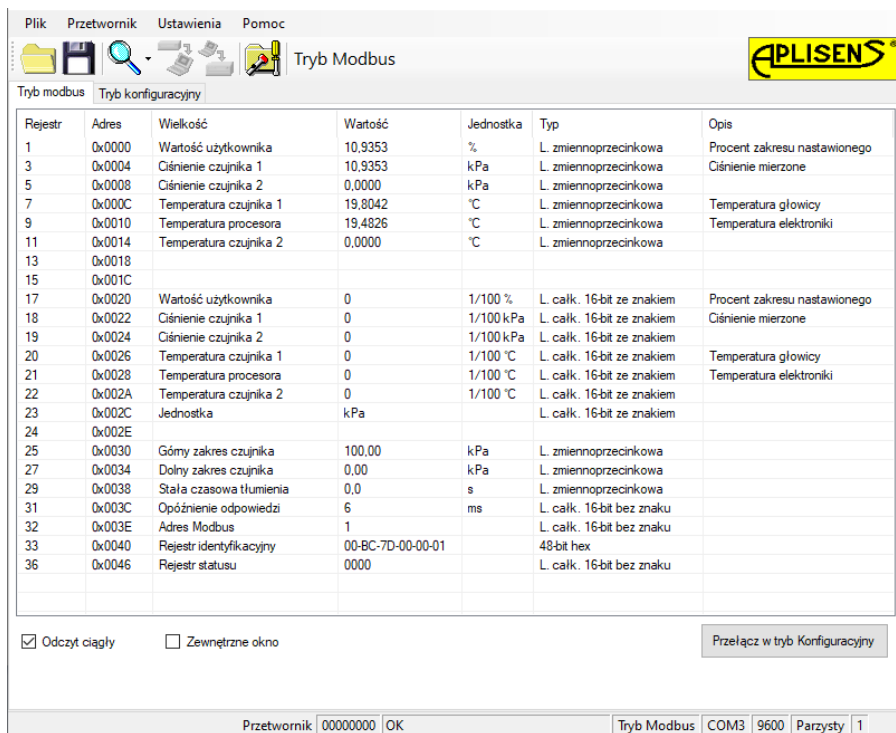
Plik Przetwornik Ustawienia Pomoc

Tryb Modbus

APLISENS®

Tryb modbus | Tryb konfiguracyjny

| Rejestr | Adres | Wielkość | Wartość | Jednostka | Typ | Opis |
|---|---|---|---|---|---|---|
| 1 | 0x0000 | Wartość użytkownika | 10,9353 | % | L. zmiennoprzecinkowa | Procent zakresu nastawionego |
| 3 | 0x0004 | Ciśnienie czujnika 1 | 10,9353 | kPa | L. zmiennoprzecinkowa | Ciśnienie mierzone |
| 5 | 0x0008 | Ciśnienie czujnika 2 | 0,0000 | kPa | L. zmiennoprzecinkowa | |
| 7 | 0x000C | Temperatura czujnika 1 | 19,8042 | °C | L. zmiennoprzecinkowa | Temperatura głowicy |
| 9 | 0x0010 | Temperatura procesora | 19,4826 | °C | L. zmiennoprzecinkowa | Temperatura elektroniki |
| 11 | 0x0014 | Temperatura czujnika 2 | 0,0000 | °C | L. zmiennoprzecinkowa | |
| 13 | 0x0018 | | | | | |
| 15 | 0x001C | | | | | |
| 17 | 0x0020 | Wartość użytkownika | 0 | 1/100 % | L. całk. 16-bit ze znakiem | Procent zakresu nastawionego |
| 18 | 0x0022 | Ciśnienie czujnika 1 | 0 | 1/100 kPa | L. całk. 16-bit ze znakiem | Ciśnienie mierzone |
| 19 | 0x0024 | Ciśnienie czujnika 2 | 0 | 1/100 kPa | L. całk. 16-bit ze znakiem | |
| 20 | 0x0026 | Temperatura czujnika 1 | 0 | 1/100 °C | L. całk. 16-bit ze znakiem | Temperatura głowicy |
| 21 | 0x0028 | Temperatura procesora | 0 | 1/100 °C | L. całk. 16-bit ze znakiem | Temperatura elektroniki |
| 22 | 0x002A | Temperatura czujnika 2 | 0 | 1/100 °C | L. całk. 16-bit ze znakiem | |
| 23 | 0x002C | Jednostka | kPa | | L. całk. 16-bit ze znakiem | |
| 24 | 0x002E | | | | | |
| 25 | 0x0030 | Górny zakres czujnika | 100,00 | kPa | L. zmiennoprzecinkowa | |
| 27 | 0x0034 | Dolny zakres czujnika | 0,00 | kPa | L. zmiennoprzecinkowa | |
| 29 | 0x0038 | Stała czasowa tłumienia | 0,0 | s | L. zmiennoprzecinkowa | |
| 31 | 0x003C | Opóźnienie odpowiedzi | 6 | ms | L. całk. 16-bit bez znaku | |
| 32 | 0x003E | Adres Modbus | 1 | | L. całk. 16-bit bez znaku | |
| 33 | 0x0040 | Rejestr identyfikacyjny | 00-BC-7D-00-00-01 | | 48-bit hex | |
| 36 | 0x0046 | Rejestr statusu | 0000 | | L. całk. 16-bit bez znaku | |

Odczyt ciągły
Zewnętrzne okno
Przełącz w tryb Konfiguracyjny

Przetwornik | 00000000 | OK | Tryb Modbus | COM3 | 9600 | Parzysty | 1